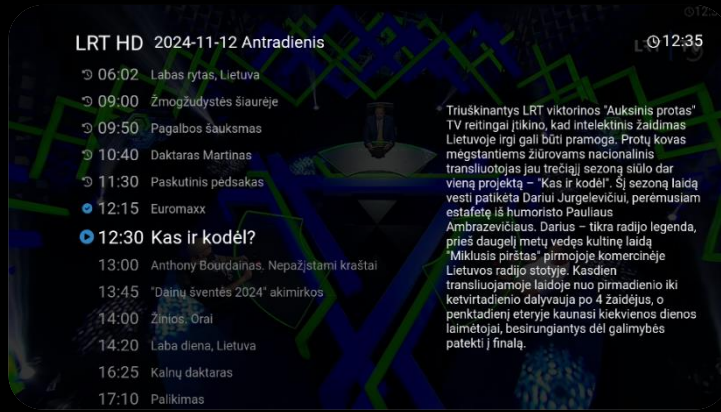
LRT HD 2024-11-12 Antradienis

12:35

06:02 Labas rytas, Lietuva
09:00 Žmogžudystės šiaurėje
09:50 Pagalbos šauksmas
10:40 Daktaras Martinas
11:30 Paskutinis pėdsakas
12:15 Euromaxx
12:30 Kas ir kodėl?
13:00 Anthony Bourdainas. Nepažįstami kraštai
13:45 "Dainų šventės 2024" akimirkos
14:00 Žinios. Orai
14:20 Laba diena, Lietuva
16:25 Kalnų daktaras
17:10 Palikimas

Triuškinantys LRT viktorinos "Auksinis protas" TV reitingai įtikino, kad intelektinis žaidimas Lietuvoje irgi gali būti pramoga. Protų kovas mėgstantiems žiūrovams nacionalinis transliuotojas jau trečiąjį sezoną siūlo dar vieną projektą – "Kas ir kodėl". Šį sezoną laidą vesti patikėta Dariui Jurgelevičiui, perėmusiam estafetę iš humoristo Pauliaus Ambrazevičiaus. Darius – tikra radijo legenda, prieš daugelį metų vedęs kultinę laidą "Miklusis pirštas" pirmojoje komercinėje Lietuvos radijo stotyje. Kasdien transliuojamoje laidoje nuo pirmadienio iki ketvirtadienio dalyvauja po 4 žaidėjus, o penktadienį eteryje kaunasi kiekvienos dienos laimėtojai, besirungiantys dėl galimybės patekti į finalą.